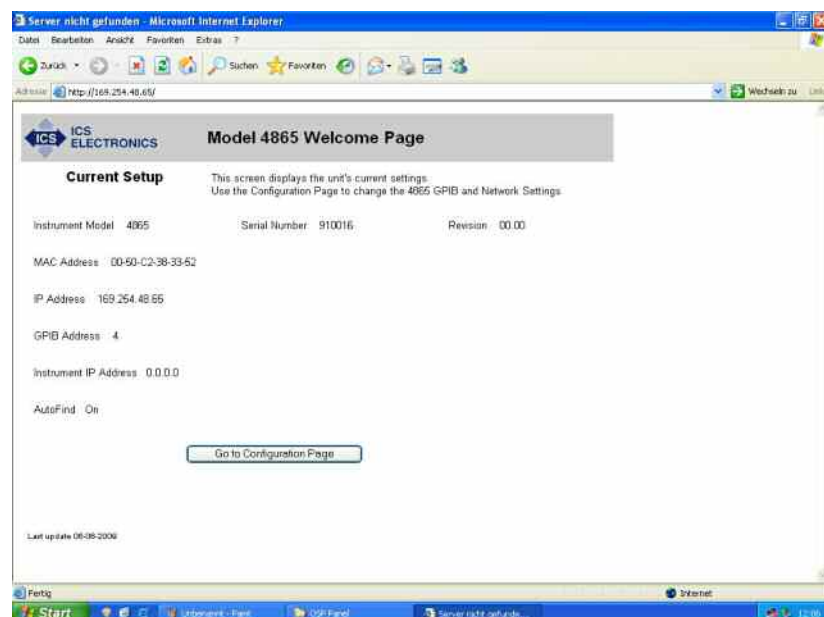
Server nicht gefunden - Microsoft Internet Explorer

Datei Bearbeiten Ansicht Favoriten Extras ?

Zurück Suchen Favoriten

Adresse http://169.254.48.65/ Wechseln zu Links

ICS ICS ELECTRONICS

Model 4865 Welcome Page

Current Setup

This screen displays the unit's current settings.
Use the Configuration Page to change the 4865 GPIB and Network Settings.

Instrument Model 4865 Serial Number 910016 Revision 00.00

MAC Address 00-50-C2-38-33-52

IP Address 169.254.48.65

GPIB Address 4

Instrument IP Address 0.0.0.0

AutoFind On

Go to Configuration Page

Last update 06-08-2009

Fertig Internet

Start Unbenannt - Paint OSP Panel Server nicht gefunde... 12:06